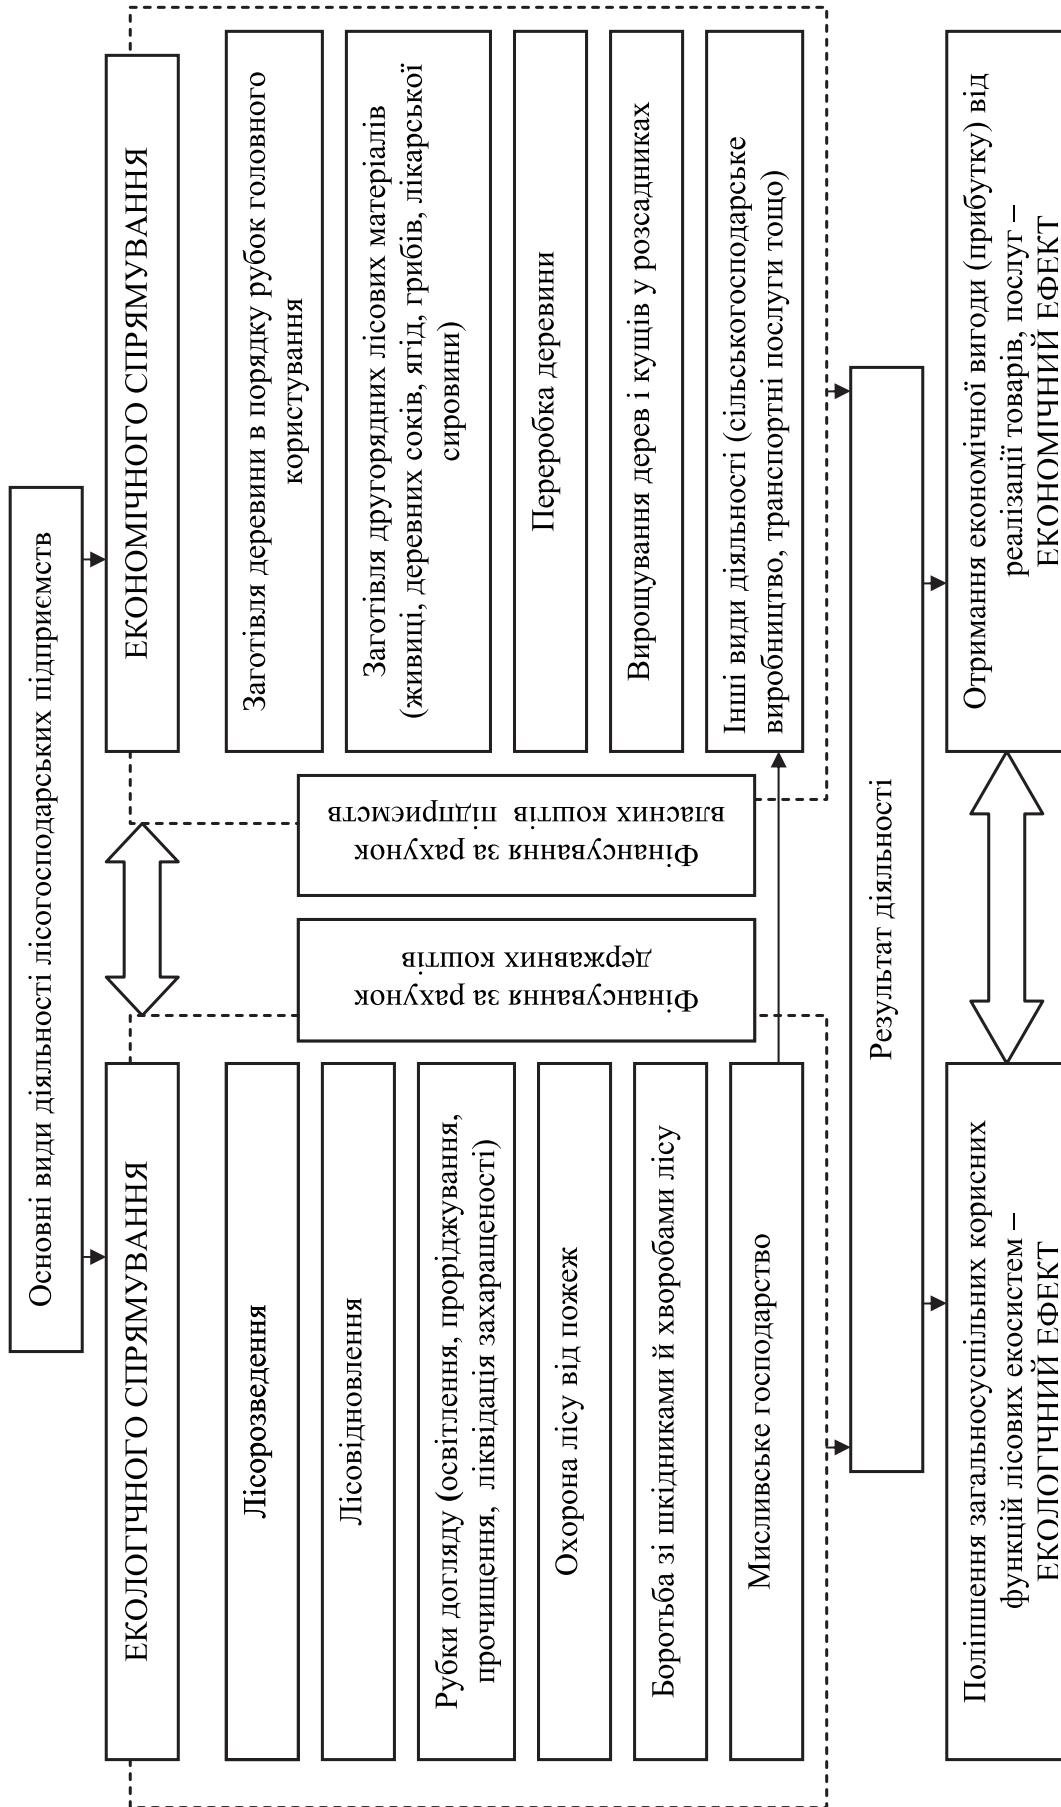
Основні види діяльності лісогосподарських підприємств

ЕКОЛОГІЧНОГО СПРЯМУВАННЯ

Лісорозведення

Лісовідновлення

Рубки догляду (освітлення, проріджування, прочищення, ліквідація захаращеності)

Охорона лісу від пожеж

Боротьба зі шкідниками й хворобами лісу

Мисливське господарство

ЕКОНОМІЧНОГО СПРЯМУВАННЯ

Заготівля деревини в порядку рубок головного користування

Заготівля другорядних лісових матеріалів (живиці, деревних соків, ягід, грибів, лікарської сировини)

Переробка деревини

Вирощування дерев і кущів у розсадниках

Інші види діяльності (сільськогосподарське виробництво, транспортні послуги тощо)

Фінансування за рахунок державних коштів

Фінансування за рахунок власних коштів підприємств

Результат діяльності

Поліпшення загальносуспільних корисних функцій лісових екосистем – ЕКОЛОГІЧНИЙ ЕФЕКТ

Отримання економічної вигоди (прибутку) від реалізації товарів, послуг – ЕКОНОМІЧНИЙ ЕФЕКТ